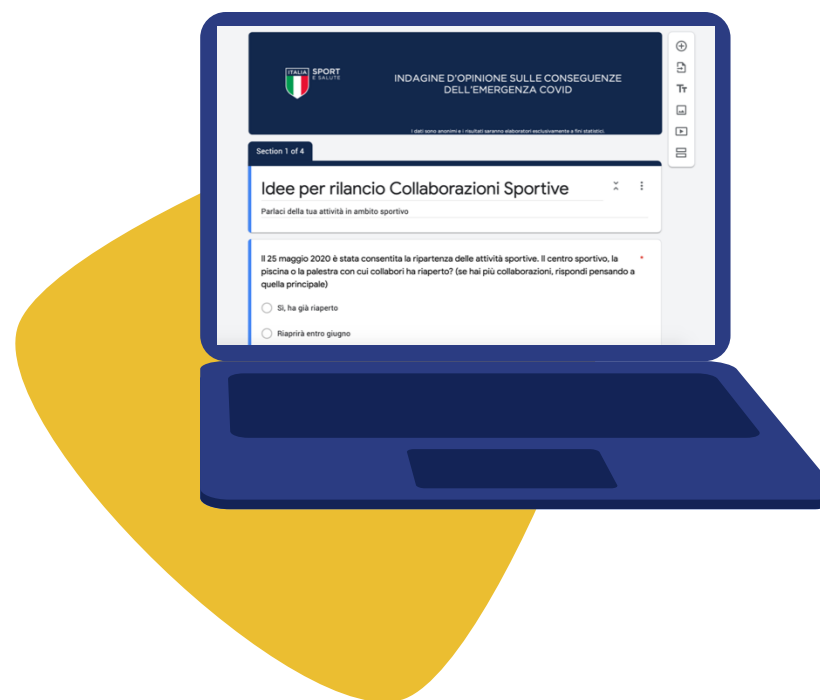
ITALIA SPORT E SALUTE

INDAGINE D'OPINIONE SULLE CONSEGUENZE DELL'EMERGENZA COVID

I dati sono anonimi e i risultati saranno elaborati esclusivamente a fini statistici.

Section 1 of 4

Idee per rilancio Collaborazioni Sportive

Parlaci della tua attività in ambito sportivo

Il 25 maggio 2020 è stata consentita la ripartenza delle attività sportive. Il centro sportivo, la piscina o la palestra con cui collabori ha riaperto? (se hai più collaborazioni, rispondi pensando a quella principale) *

Sì, ha già riaperto

Riaprirà entro giugno